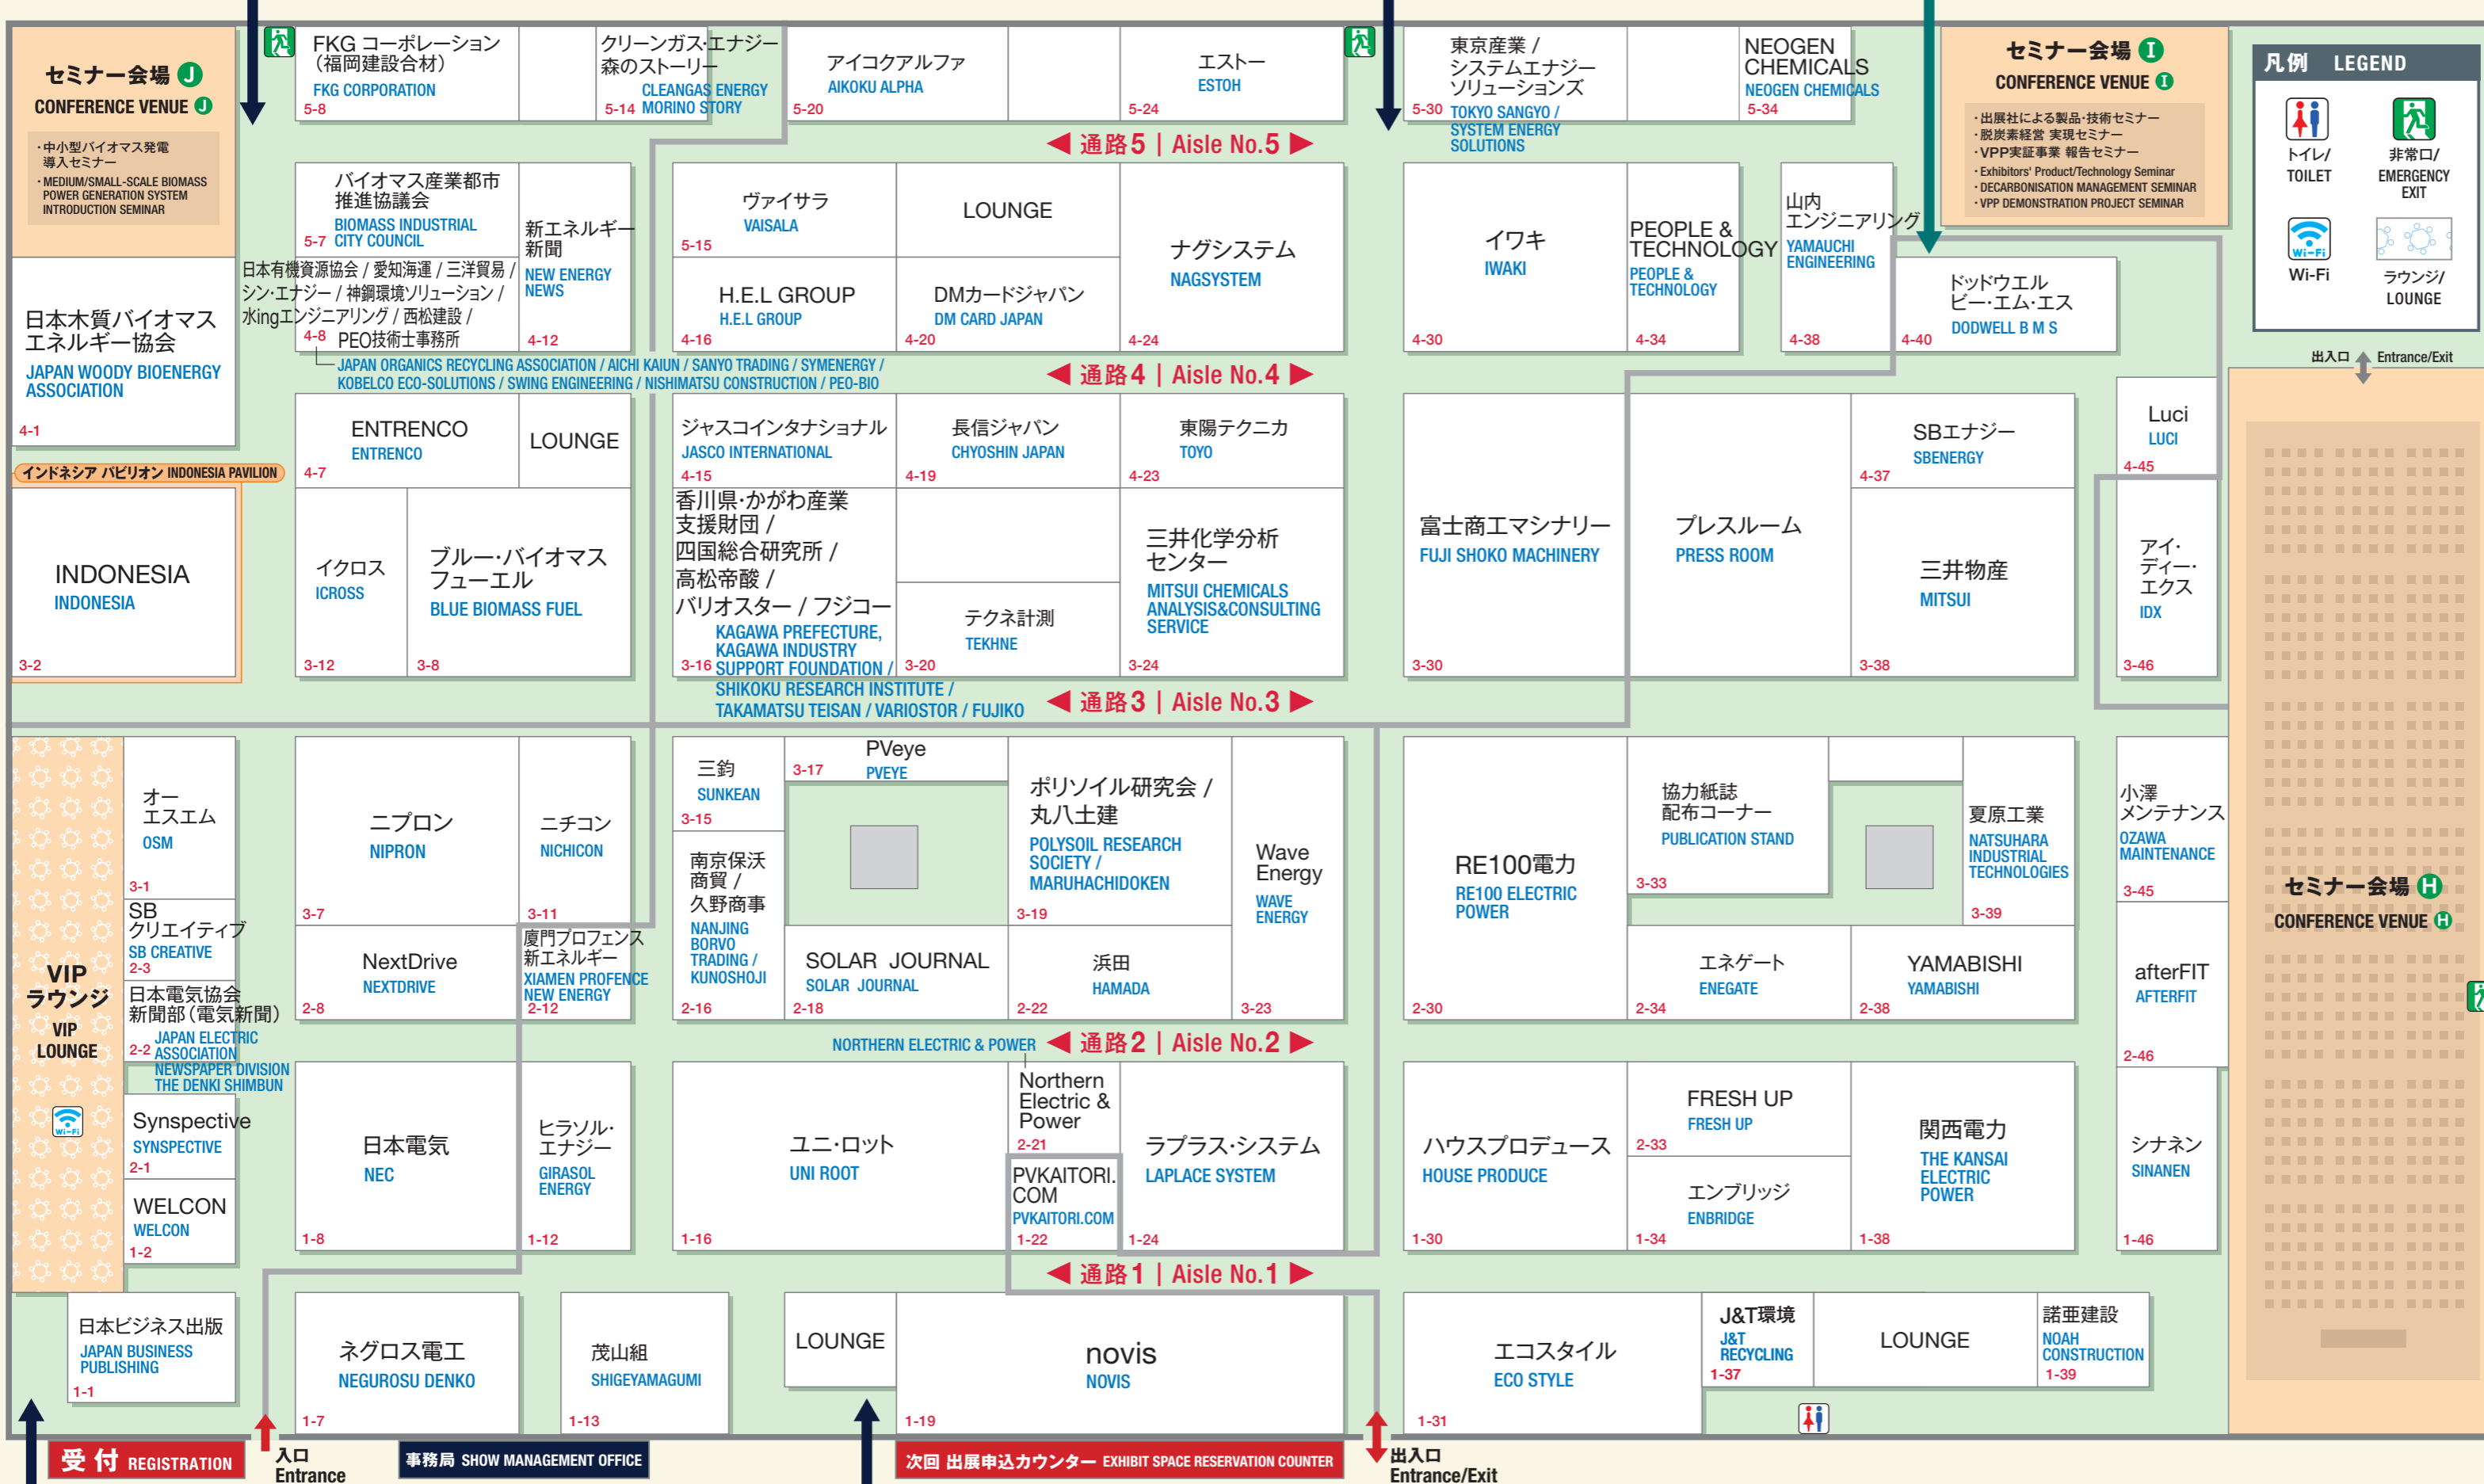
セミナー会場 J
CONFERENCE VENUE J
・中小型バイオマス発電導入セミナー
・MEDIUM/SMALL-SCALE BIOMASS POWER GENERATION SYSTEM INTRODUCTION SEMINAR

FKG コーポレーション（福岡建設合材）
FKG CORPORATION
5-8

クリーンガス·エナジー森のストーリー
CLEANGAS ENERGY
MORINO STORY
5-14

アイコクアルファ
AIKOKU ALPHA
5-20

エストー
ESTOH
5-24

東京産業 / システムエナジーソリューションズ
TOKYO SANGYO / SYSTEM ENERGY SOLUTIONS
5-30

NEOGEN CHEMICALS
NEOGEN CHEMICALS
5-34

セミナー会場 I
CONFERENCE VENUE I
・出展社による製品·技術セミナー
・脱炭素経営 実現セミナー
・VPP実証事業 報告セミナー
・Exhibitors' Product/Technology Seminar
・DECARBONISATION MANAGEMENT SEMINAR
・VPP DEMONSTRATION PROJECT SEMINAR

凡例 LEGEND
トイレ/ TOILET
非常口/ EMERGENCY EXIT
Wi-Fi
Wi-Fi
ラウンジ/ LOUNGE

◀ 通路5 | Aisle No.5 ▶

バイオマス産業都市推進協議会
BIOMASS INDUSTRIAL CITY COUNCIL
5-7

新エネルギー新聞
NEW ENERGY NEWS
4-12

日本有機資源協会 / 愛知海運 / 三洋貿易 / シン·エナジー / 神鋼環境ソリューション / 水kingエンジニアリング / 西松建設 / PEO技術士事務所
4-8
JAPAN ORGANICS RECYCLING ASSOCIATION / AICHI KAIUN / SANYO TRADING / SYMENERGY / KOBELCO ECO-SOLUTIONS / SWING ENGINEERING / NISHIMATSU CONSTRUCTION / PEO-BIO

ヴァイサラ
VAISALA
5-15

LOUNGE

H.E.L GROUP
H.E.L GROUP
4-16

DMカードジャパン
DM CARD JAPAN
4-20

ナグシステム
NAGSYSTEM
4-24

イワキ
IWAKI
4-30

PEOPLE & TECHNOLOGY
PEOPLE & TECHNOLOGY
4-34

山内エンジニアリング
YAMAUCHI ENGINEERING
4-38

ドッドウエルビー·エム·エス
DODWELL B M S
4-40

日本木質バイオマスエネルギー協会
JAPAN WOODY BIOENERGY ASSOCIATION
4-1

出入口 Entrance/Exit

◀ 通路4 | Aisle No.4 ▶

インドネシア パビリオン INDONESIA PAVILION

ENTRENCO
ENTRENCO
4-7

LOUNGE

ジャスコインタナショナル
JASCO INTERNATIONAL
4-15

長信ジャパン
CHYOSHIN JAPAN
4-19

東陽テクニカ
TOYO
4-23

SBエナジー
SBENERGY
4-37

Luci
LUCI
4-45

INDONESIA
INDONESIA
3-2

イクロス
ICROSS
3-12

ブルー·バイオマスフューエル
BLUE BIOMASS FUEL
3-8

香川県·かがわ産業支援財団 / 四国総合研究所 / 高松帝酸 / バリオスター / フジコー
KAGAWA PREFECTURE, KAGAWA INDUSTRY SUPPORT FOUNDATION / SHIKOKU RESEARCH INSTITUTE / TAKAMATSU TEISAN / VARIOSTAR / FUJIKO
3-16

テクネ計測
TEKHNE
3-20

三井化学分析センター
MITSUI CHEMICALS ANALYSIS&CONSULTING SERVICE
3-24

富士商工マシナリー
FUJI SHOKO MACHINERY
3-30

プレスルーム
PRESS ROOM

三井物産
MITSUI
3-38

アイ·ディー·エクス
IDX
3-46

◀ 通路3 | Aisle No.3 ▶

オーエスエム
OSM
3-1

ニプロン
NIPRON
3-7

ニチコン
NICHICON
3-11

三鈞
SUNKEAN
3-15

PVeye
PVEYE
3-17

ポリソイル研究会 / 丸八土建
POLYSOIL RESEARCH SOCIETY / MARUHACHIDOKEN
3-19

Wave Energy
WAVE ENERGY
3-23

RE100電力
RE100 ELECTRIC POWER
2-30

協力紙誌配布コーナー
PUBLICATION STAND
3-33

夏原工業
NATSUHARA INDUSTRIAL TECHNOLOGIES
3-39

小澤メンテナンス
OZAWA MAINTENANCE
3-45

SB クリエイティブ
SB CREATIVE
2-3

VIP ラウンジ
VIP LOUNGE

NextDrive
NEXTDRIVE
2-8

廈門プロフェンス新エネルギー
XIAMEN PROFENCE NEW ENERGY
2-12

南京保沃商貿 / 久野商事
NANJING BORVO TRADING / KUNOSHOJI
2-16

SOLAR JOURNAL
SOLAR JOURNAL
2-18

浜田
HAMADA
2-22

エネゲート
ENEGATE
2-34

YAMABISHI
YAMABISHI
2-38

セミナー会場 H
CONFERENCE VENUE H

afterFIT
AFTERFIT
2-46

日本電気協会新聞部（電気新聞）
JAPAN ELECTRIC ASSOCIATION NEWSPAPER DIVISION THE DENKI SHIMBUN
2-2

NORTHERN ELECTRIC & POWER ◀ 通路2 | Aisle No.2 ▶

Synspective
SYNSPECTIVE
2-1

日本電気
NEC
1-8

ヒラソル·エナジー
GIRASOL ENERGY
1-12

ユニ·ロット
UNI ROOT
1-16

Northern Electric & Power
2-21

PVKAITORI.COM
PVKAITORI.COM
1-22

ラプラス·システム
LAPLACE SYSTEM
1-24

ハウスプロデュース
HOUSE PRODUCE
1-30

FRESH UP
FRESH UP
2-33

エンブリッジ
ENBRIDGE
1-34

関西電力
THE KANSAI ELECTRIC POWER
1-38

シナネン
SINANEN
1-46

WELCON
WELCON
1-2

◀ 通路1 | Aisle No.1 ▶

日本ビジネス出版
JAPAN BUSINESS PUBLISHING
1-1

ネグロス電工
NEGUROSU DENKO
1-7

茂山組
SHIGEYAMAGUMI
1-13

LOUNGE

novis
NOVIS
1-19

エコスタイル
ECO STYLE
1-31

J&T環境
J&T RECYCLING
1-37

LOUNGE

諾亜建設
NOAH CONSTRUCTION
1-39

受付 REGISTRATION
入口 Entrance
事務局 SHOW MANAGEMENT OFFICE
次回 出展申込カウンター EXHIBIT SPACE RESERVATION COUNTER
出入口 Entrance/Exit